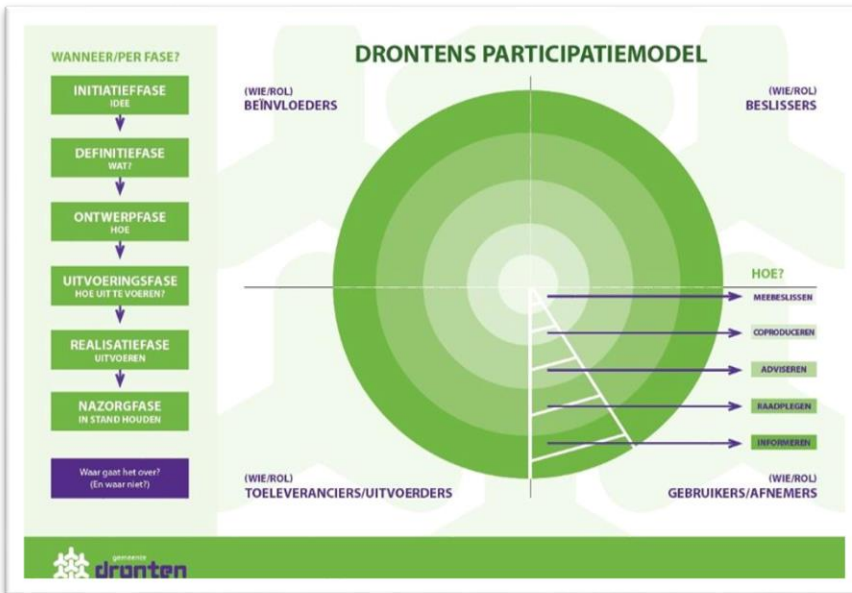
WANNEER/PER FASE?

INITIATIEFFASE
IDEE

DEFINITIEFASE
WAT?

ONTWERPFASE
HOE

UITVOERINGSFASE
HOE UIT TE VOEREN?

REALISATIEFASE
UITVOEREN

NAZORGFASE
IN STAND HOUDEN

Waar gaat het over?
(En waar niet?)

DRONTENS PARTICIPATIEMODEL

(WIE/ROL)
BEÏNVLOEDERS

(WIE/ROL)
BESLISSERS

HOE?

MEEBESLISSEN

COPRODUCEREN

ADVISEREN

RAADPLEGEN

INFORMEREN

(WIE/ROL)
TOELEVERANCIERS/UITVOERDERS

(WIE/ROL)
GEBRUIKERS/AFNEMERS

gemeente
dronten